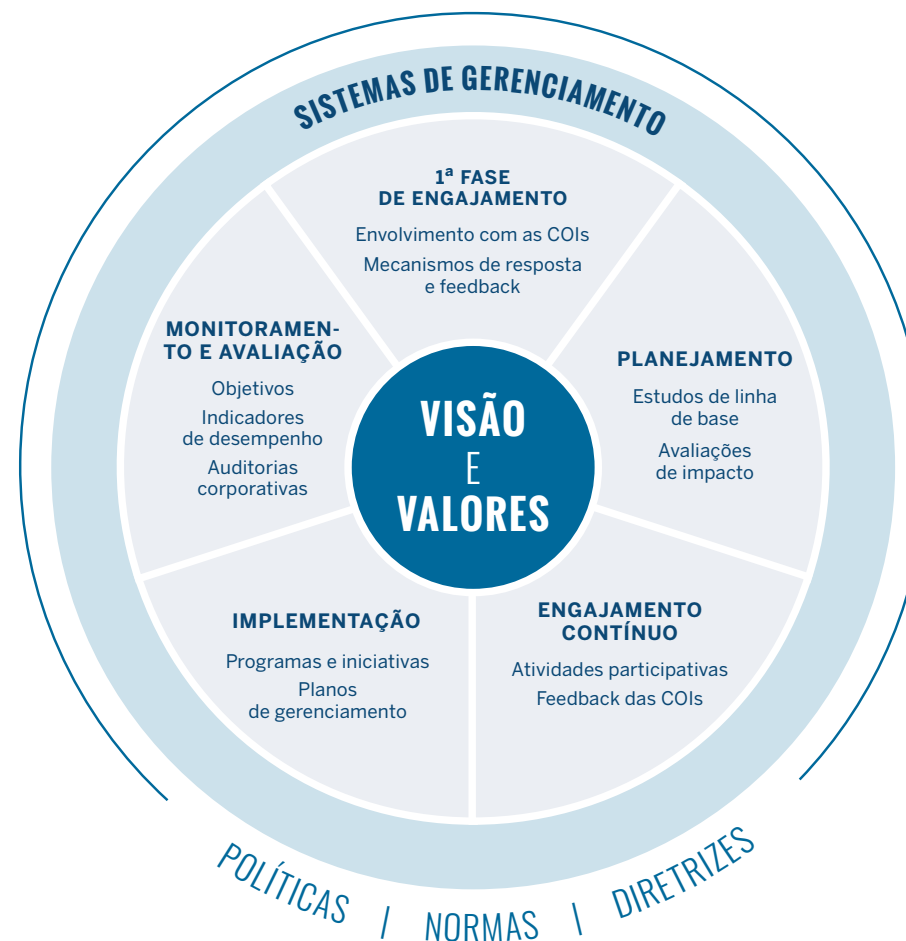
SISTEMAS DE GERENCIAMENTO

1ª FASE DE ENGAJAMENTO

Envolvimento com as COIs

Mecanismos de resposta e feedback

PLANEJAMENTO

Estudos de linha de base

Avaliações de impacto

ENGAJAMENTO CONTÍNUO

Atividades participativas

Feedback das COIs

IMPLEMENTAÇÃO

Programas e iniciativas

Planos de gerenciamento

MONITORAMENTO E AVALIAÇÃO

Objetivos

Indicadores de desempenho

Auditorias corporativas

VISÃO E VALORES

POLÍTICAS | NORMAS | DIRETRIZES